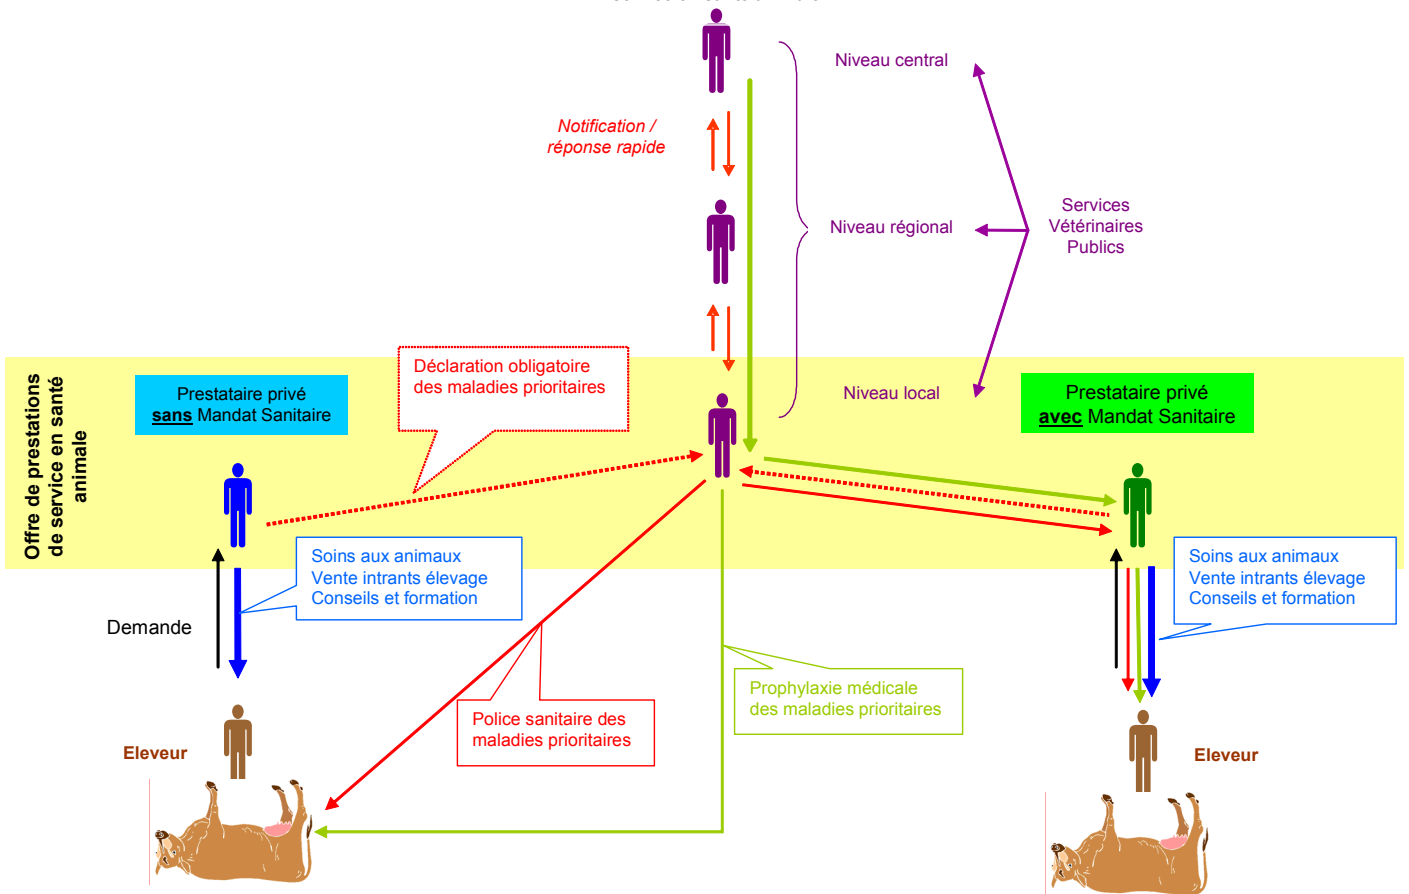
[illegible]

Niveau central

Notification / réponse rapide

Niveau régional

Services Vétérinaires Publics

Niveau local

Déclaration obligatoire des maladies prioritaires

Offre de prestations de service en santé animale

Prestataire privé **sans** Mandat Sanitaire

Prestataire privé **avec** Mandat Sanitaire

Soins aux animaux
Vente intrants élevage
Conseils et formation

Demande

Soins aux animaux
Vente intrants élevage
Conseils et formation

Prophylaxie médicale des maladies prioritaires

Police sanitaire des maladies prioritaires

Eleveur

Eleveur